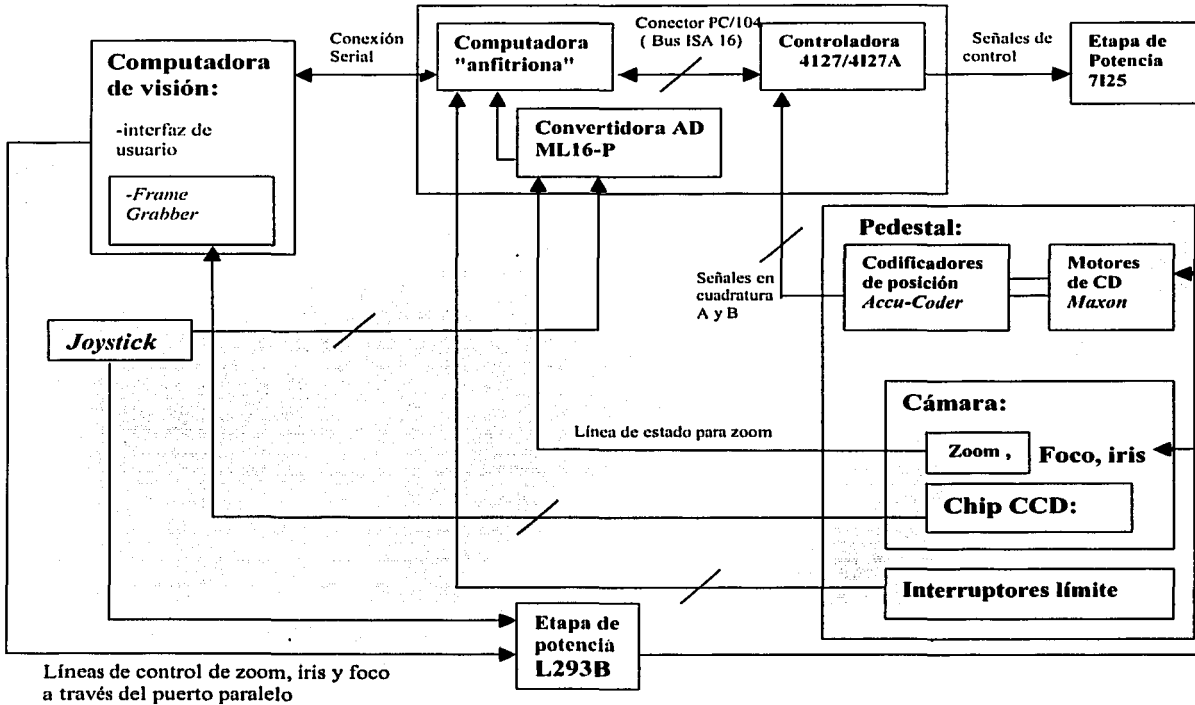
Computadora de visión:

-interfaz de usuario

-Frame Grabber

Conexión Serial

Computadora "anfitriona"

Conector PC/104 ( Bus ISA 16)

Controladora 4127/4127A

Señales de control

Etapa de Potencia 7125

Convertidora AD ML16-P

Pedestal:

Señales en cuadratura A y B

Codificadores de posición Accu-Coder

Motores de CD Maxon

Joystick

Cámara:

Línea de estado para zoom

Zoom ,

Foco, iris

Chip CCD:

Interruptores límite

Etapa de potencia L293B

Líneas de control de zoom, iris y foco a través del puerto paralelo